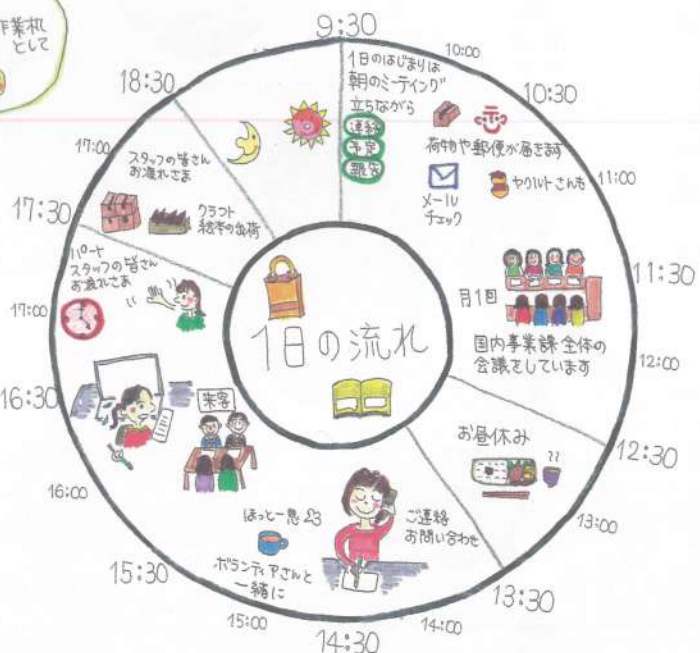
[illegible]作業机
として

9:30

10:00

1日のはじまりは
朝のミーティング
立ちながら

連絡
予定
親交

10:30

荷物や郵便が届きます

メール
チェック

ヤクルトさんも

11:00

11:30

月1回

国内事業課全体の
会議をしています

12:00

お昼休み

12:30

13:00

ご連絡
お問い合わせ

13:30

14:00

14:30

15:00

15:30

ほっと一息

ボランティアさんと
一緒に

16:00

16:30

来客

17:00

パート
スタッフの皆さん
お疲れさま

17:30

クラフト
雑貨の発荷

17:00

スタッフの皆さん
お疲れさま

18:30

1日の流れ